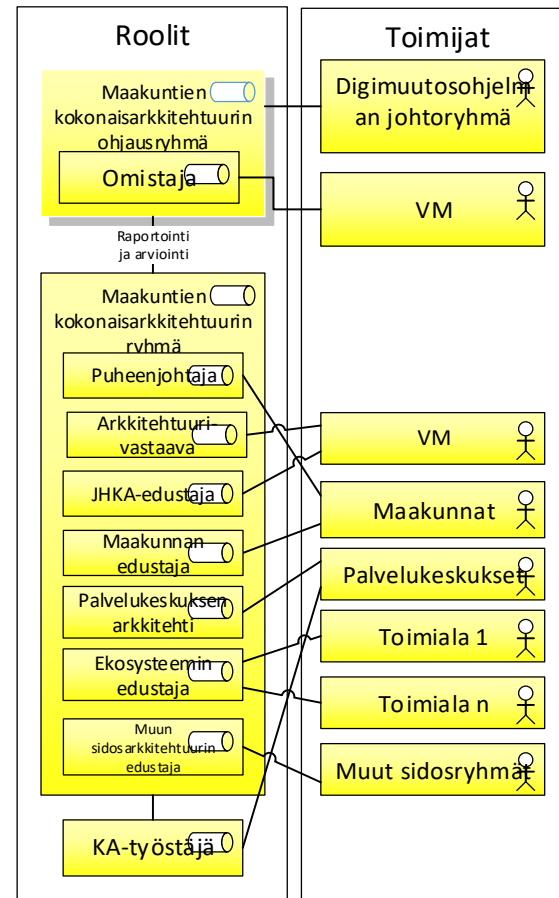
Roolit

Toimijat

Maakuntien kokonaisarkkitehtuurin ohjausryhmä

Omistaja

Digimuutosohjelman johtoryhmä

VM

Raportointi ja arviointi

Maakuntien kokonaisarkkitehtuurin ryhmä

Puheenjohtaja

Arkkitehtuurivastaava

JHKA-edustaja

Maakunnan edustaja

Palvelukeskuksen arkkitehti

Ekosysteemin edustaja

Muun sidosarkkitehtuurin edustaja

KA-työstäjä

VM

Maakunnat

Palvelukeskukset

Toimiala 1

Toimiala n

Muut sidosryhmät